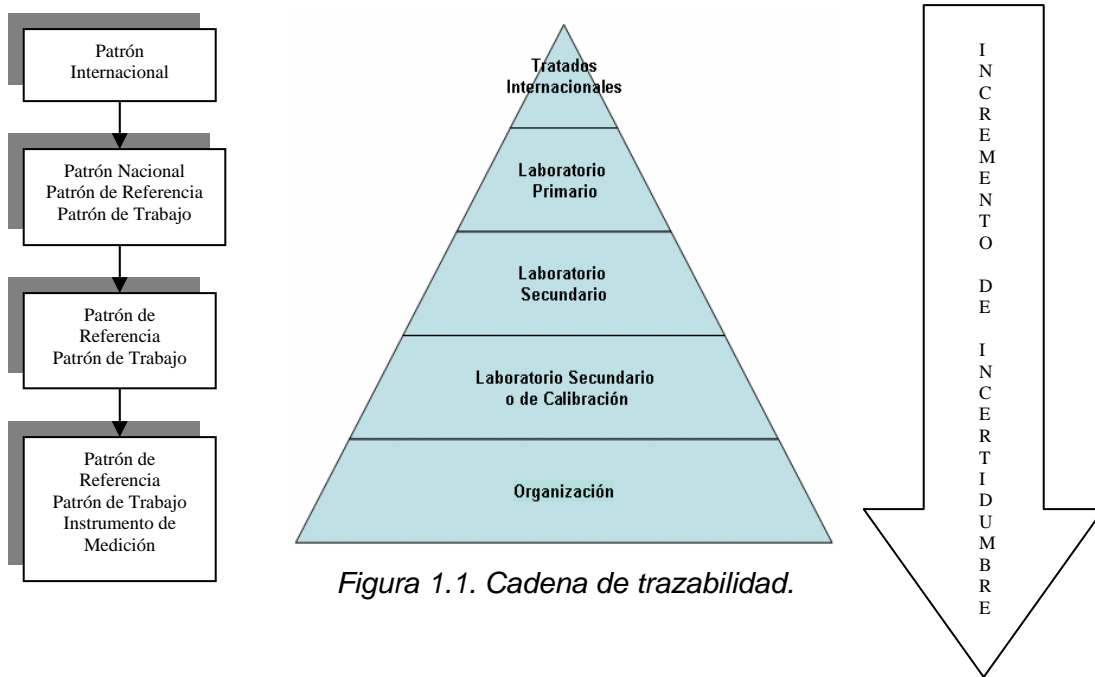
Patrón Internacional

Patrón Nacional
Patrón de Referencia
Patrón de Trabajo

Patrón de Referencia
Patrón de Trabajo

Patrón de Referencia
Patrón de Trabajo
Instrumento de Medición

Tratados Internacionales

Laboratorio Primario

Laboratorio Secundario

Laboratorio Secundario o de Calibración

Organización

Figura 1.1. Cadena de trazabilidad.

I N C R E M E N T O D E I N C E R T I D U M B R E